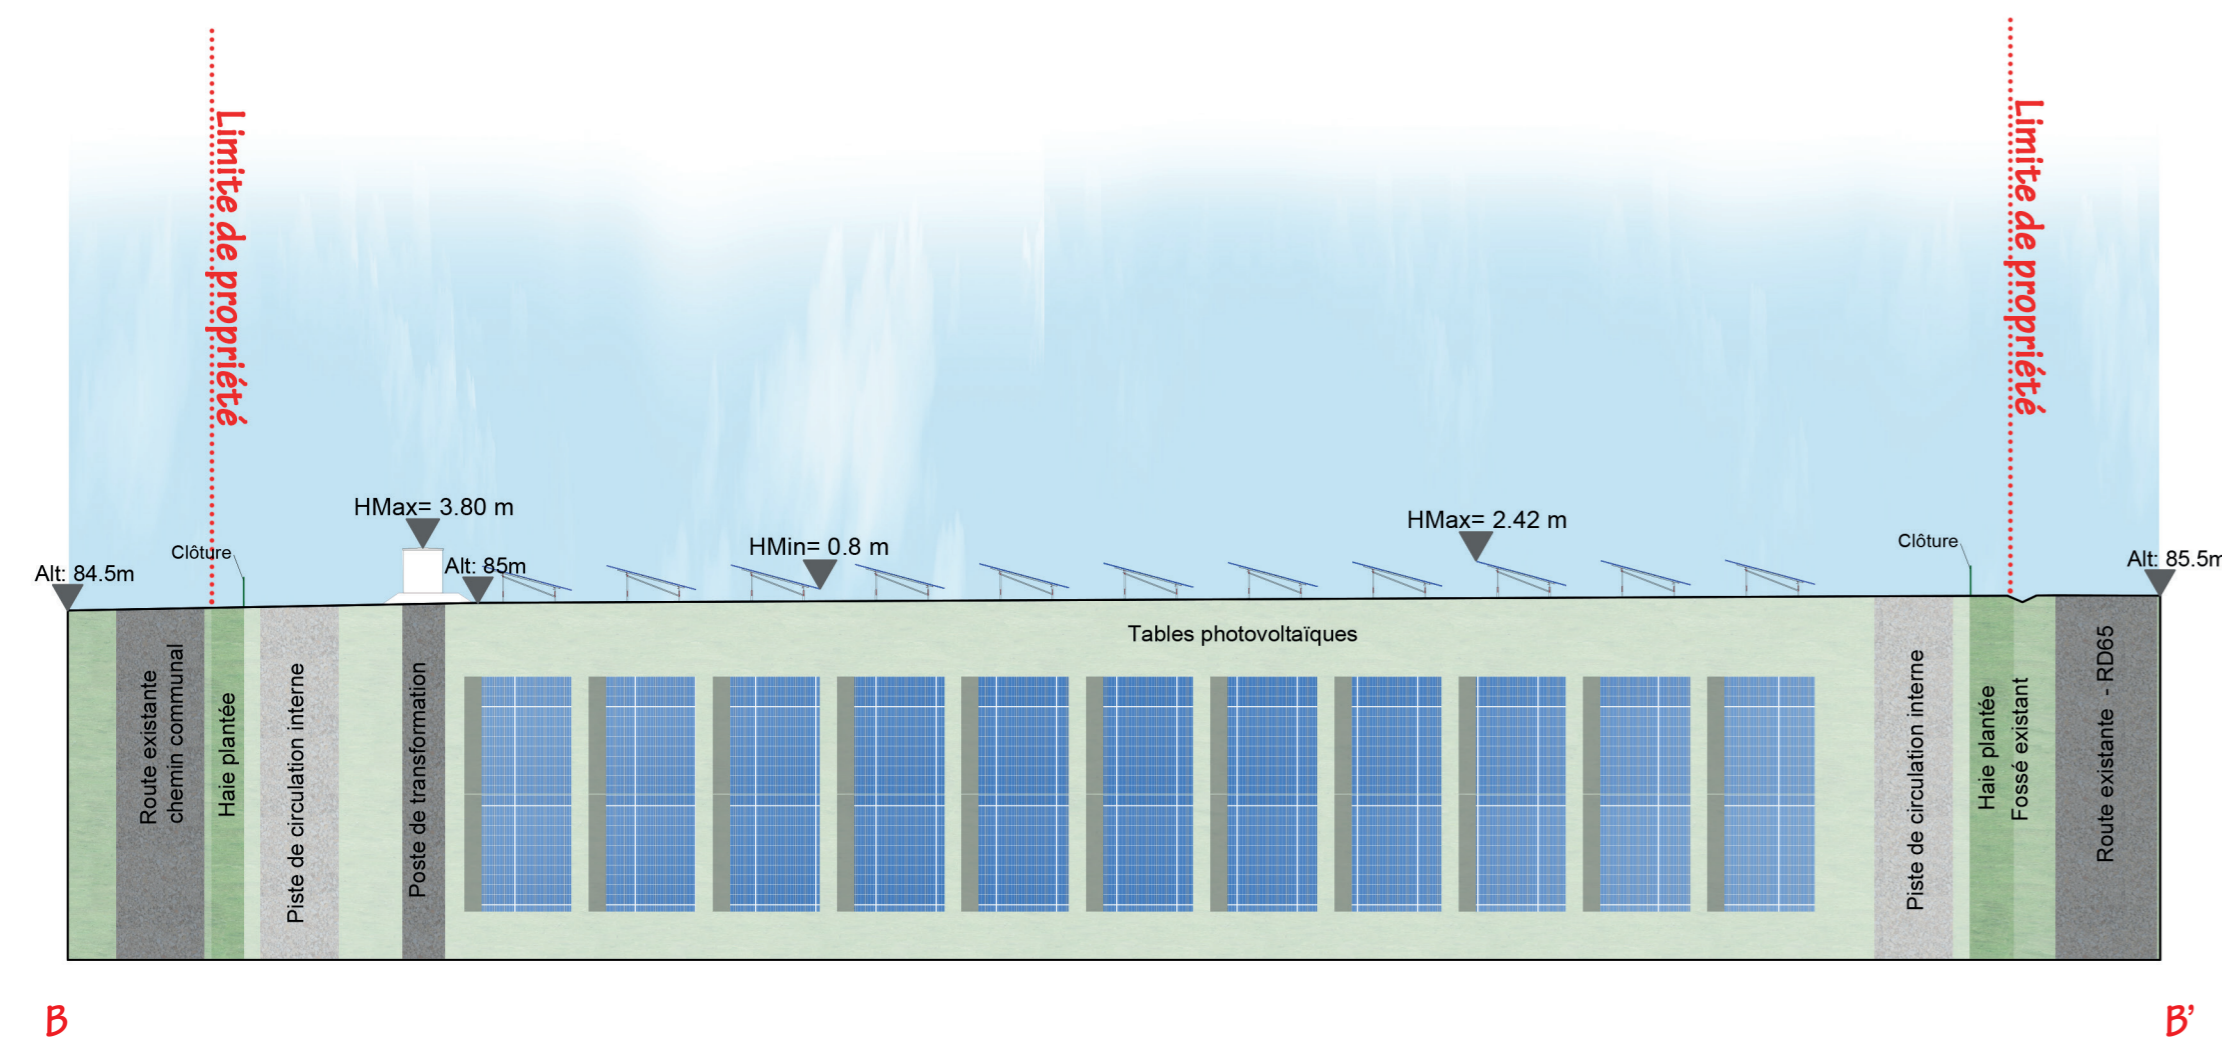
Limite de propriété

Limite de propriété

HMax= 3.80 m

HMin= 0.8 m

HMax= 2.42 m

Alt: 84.5m

Clôture

Alt: 85m

Clôture

Alt: 85.5m

Tables photovoltaïques

Route existante chemin communal

Haie plantée

Piste de circulation interne

Poste de transformation

Piste de circulation interne

Haie plantée Fossé existant

Route existante - RD65

B

B'